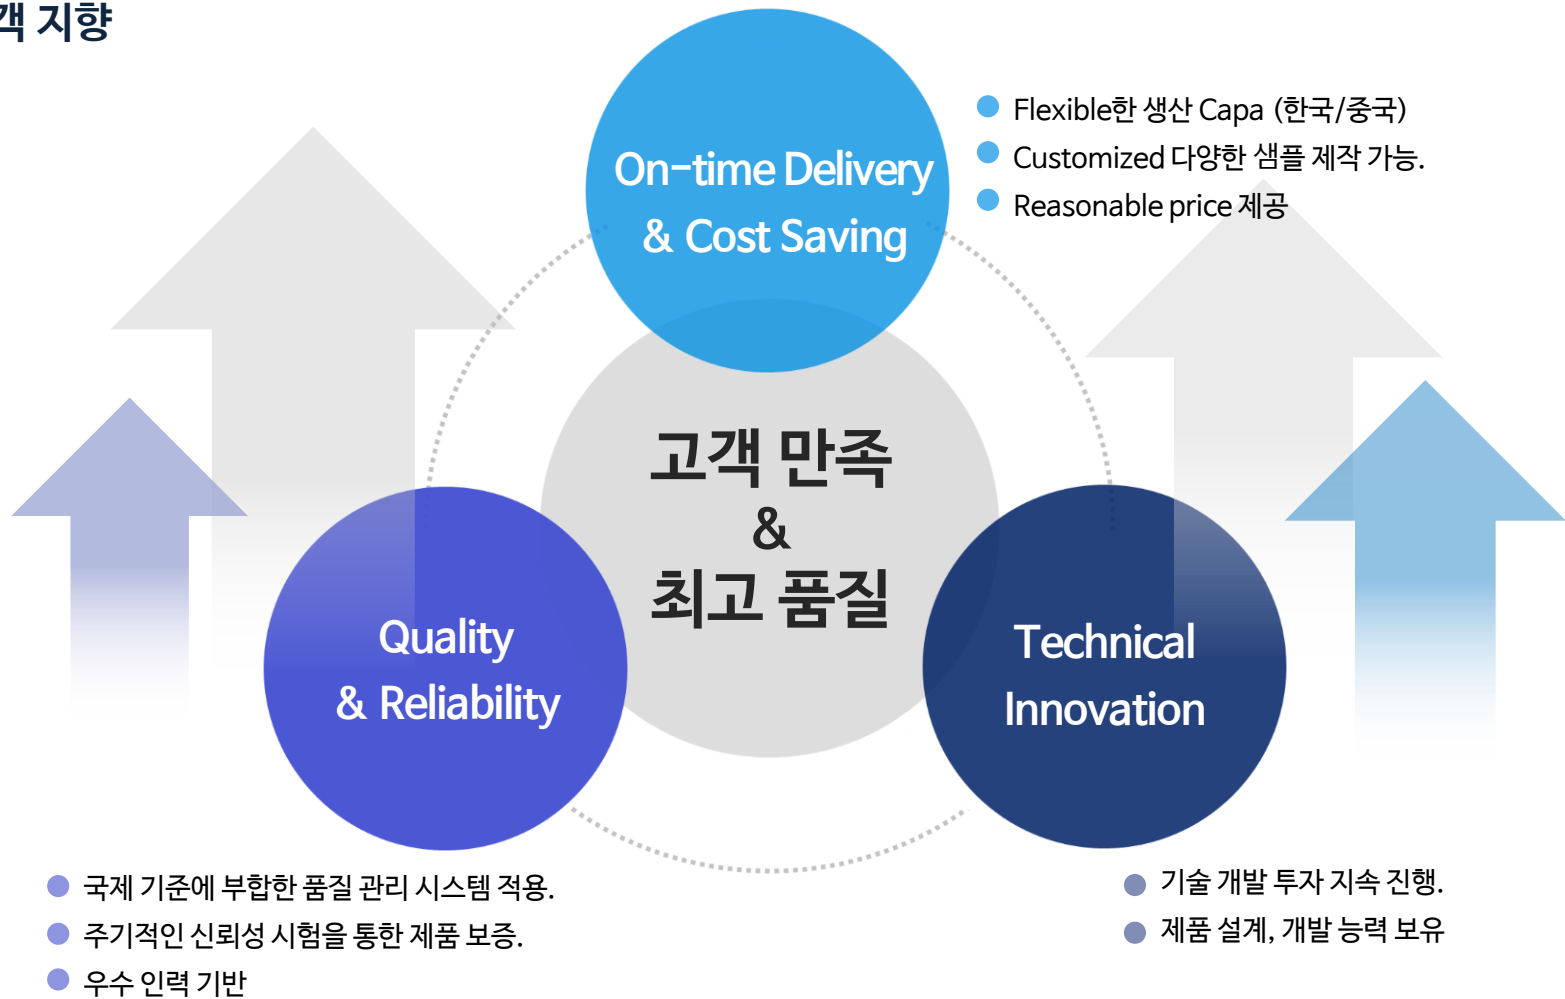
객 지향

On-time Delivery & Cost Saving

Flexible한 생산 Capa (한국/중국)
Customized 다양한 샘플 제작 가능.
Reasonable price 제공

고객 만족 & 최고 품질

Quality & Reliability

Technical Innovation

국제 기준에 부합한 품질 관리 시스템 적용.
주기적인 신뢰성 시험을 통한 제품 보증.
우수 인력 기반

기술 개발 투자 지속 진행.
제품 설계, 개발 능력 보유